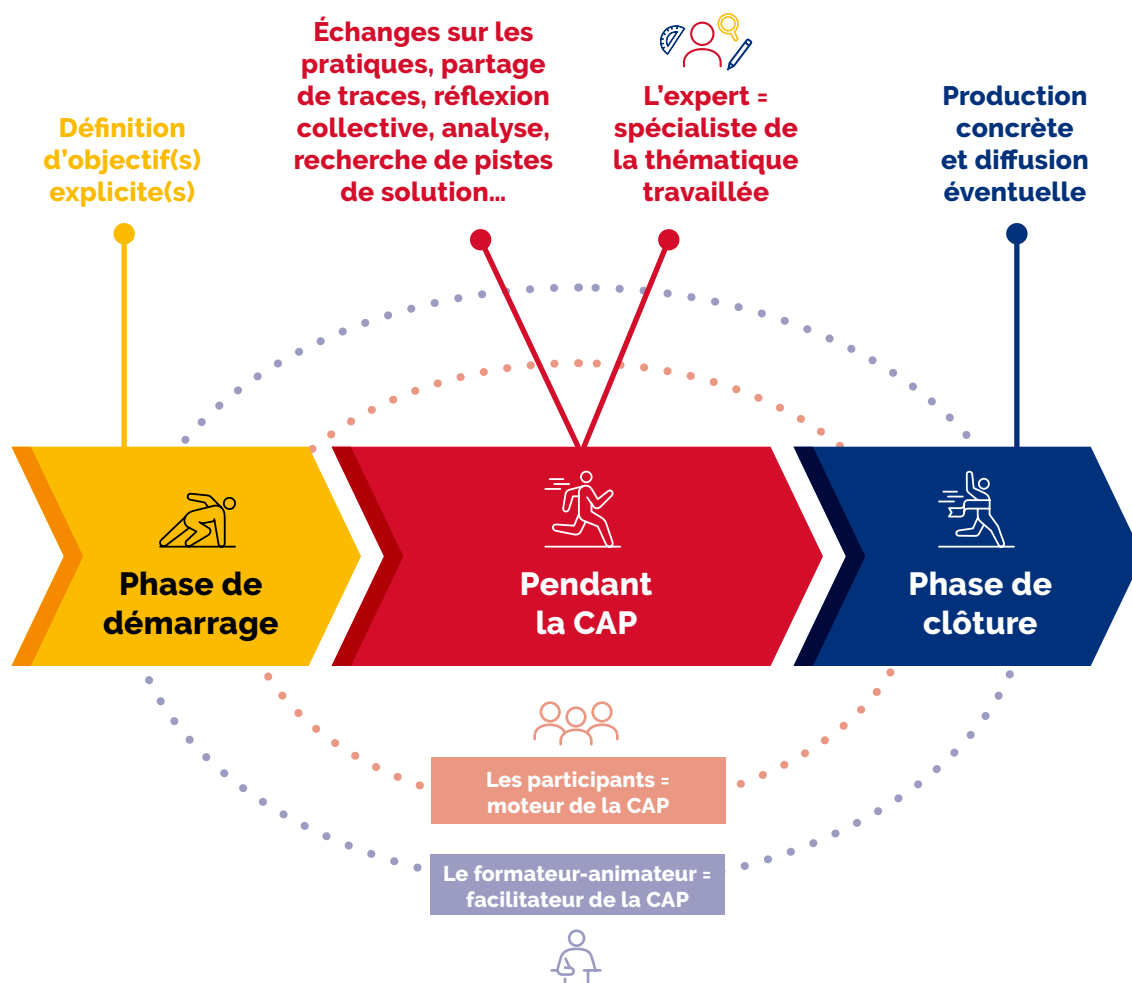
Échanges sur les pratiques, partage de traces, réflexion collective, analyse, recherche de pistes de solution...

L'expert = spécialiste de la thématique travaillée

Définition d'objectif(s) explicite(s)

Production concrète et diffusion éventuelle

Phase de démarrage

Pendant la CAP

Phase de clôture

Les participants = moteur de la CAP

Le formateur-animateur = facilitateur de la CAP